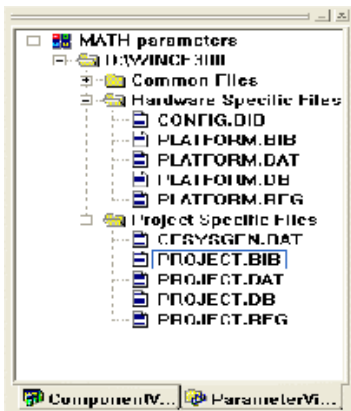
MATH parameters
D:\WINCE300
Common Files
Hardware Specific Files
CONFIG.DID
PLATFORM.BIB
PLATFORM.DAT
PLATFORM.DB
PLATFORM.REG
Project Specific Files
CESYSGEN.DAT
PROJECT.BIB
PROJECT.DAT
PROJECT.DB
PROJECT.REG
ComponentV...
ParameterVi...